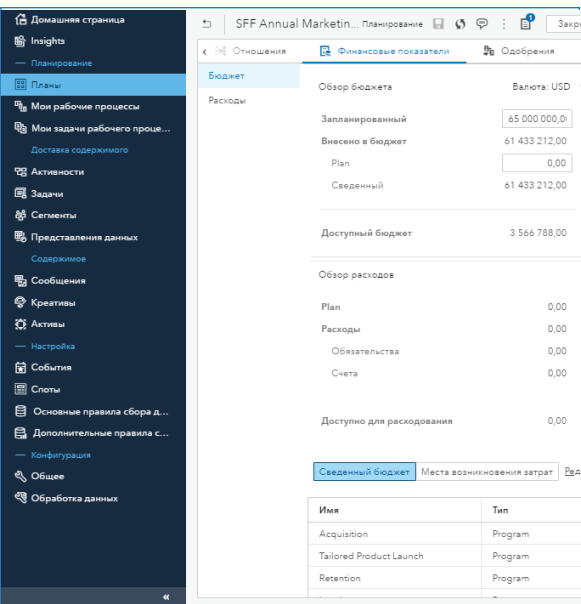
Домашняя страница
Insights
Планирование
Планы
Мои рабочие процессы
Мои задачи рабочего проце...
Доставка содержимого
Активности
Задачи
Сегменты
Представления данных
Содержимое
Сообщения
Креативы
Активы
Настройка
События
Споты
Основные правила сбора д...
Дополнительные правила с...
Конфигурация
Общее
Обработка данных
«

SFF Annual Marketin... Планирование
Закр

Отношения
Финансовые показатели
Одобрения

Бюджет
Расходы

Обзор бюджета
Валюта: USD

| | |
|---|---|
| Запланированный | 65 000 000,0 |
| Внесено в бюджет | 61 433 212,00 |
| Plan | 0,00 |
| Сведенный | 61 433 212,00 |
| Доступный бюджет | 3 566 788,00 |

Обзор расходов

| | |
|---|---|
| Plan | 0,00 |
| Расходы | 0,00 |
| Обязательства | 0,00 |
| Счета | 0,00 |
| Доступно для расходования | 0,00 |

Сведенный бюджет
Места возникновения затрат
Ред

| Имя | Тип |
|---|---|
| Acquisition | Program |
| Tailored Product Launch | Program |
| Retention | Program |